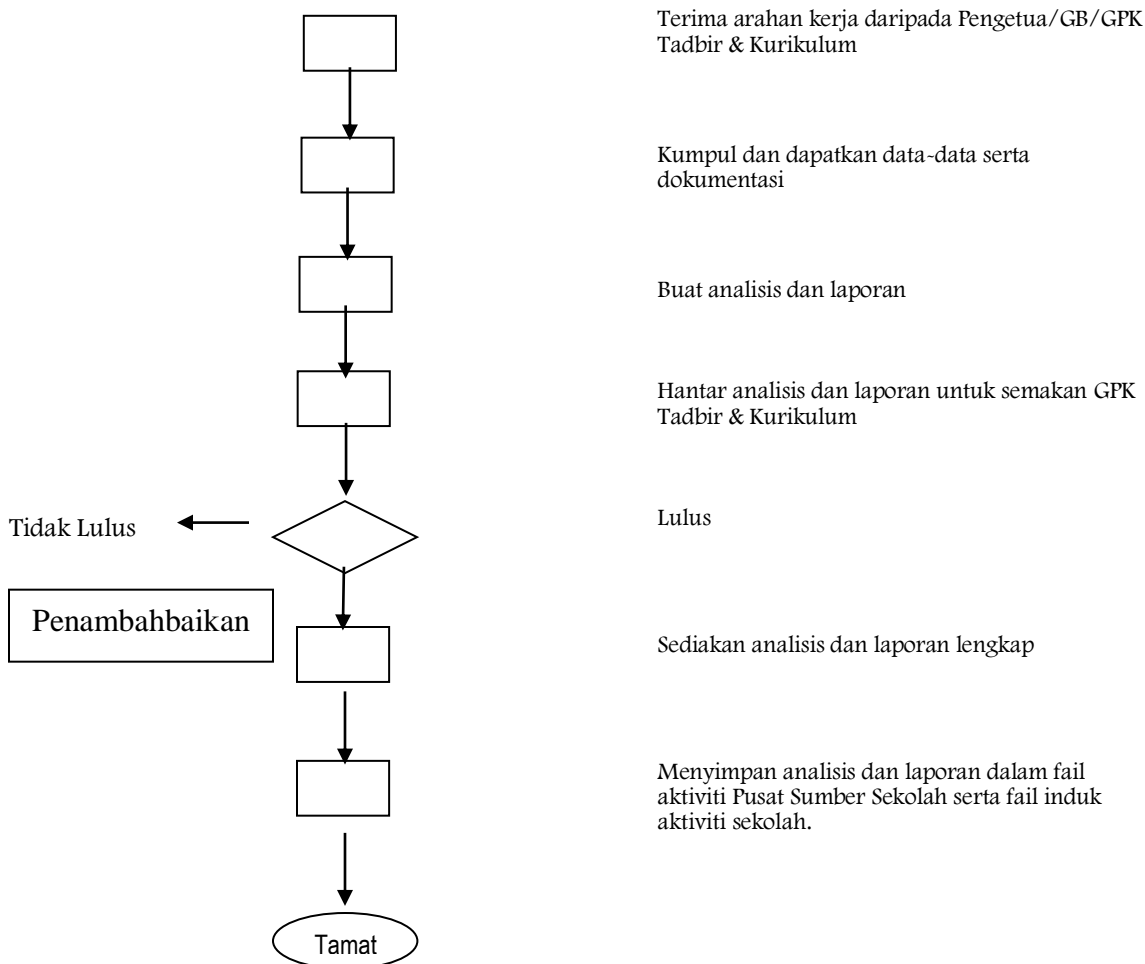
Terima arahan kerja daripada Pengetua/GB/GPK Tadbir & Kurikulum

Kumpul dan dapatkan data-data serta dokumentasi

Buat analisis dan laporan

Hantar analisis dan laporan untuk semakan GPK Tadbir & Kurikulum

Tidak Lulus

Lulus

Penambahbaikan

Sediakan analisis dan laporan lengkap

Menyimpan analisis dan laporan dalam fail aktiviti Pusat Sumber Sekolah serta fail induk aktiviti sekolah.

Tamat